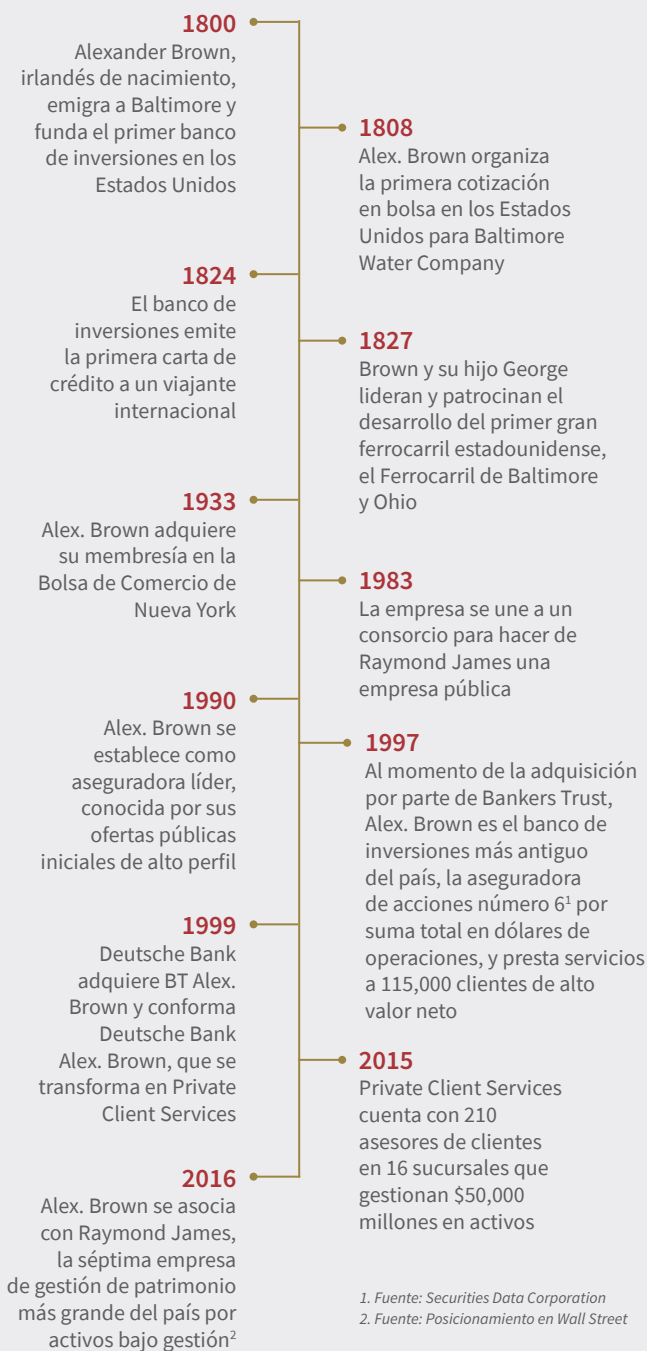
1800
Alexander Brown, irlandés de nacimiento, emigra a Baltimore y funda el primer banco de inversiones en los Estados Unidos

1808
Alex. Brown organiza la primera cotización en bolsa en los Estados Unidos para Baltimore Water Company

1824
El banco de inversiones emite la primera carta de crédito a un viajante internacional

1827
Brown y su hijo George lideran y patrocinan el desarrollo del primer gran ferrocarril estadounidense, el Ferrocarril de Baltimore y Ohio

1933
Alex. Brown adquiere su membresía en la Bolsa de Comercio de Nueva York

1983
La empresa se une a un consorcio para hacer de Raymond James una empresa pública

1990
Alex. Brown se establece como aseguradora líder, conocida por sus ofertas públicas iniciales de alto perfil

1997
Al momento de la adquisición por parte de Bankers Trust, Alex. Brown es el banco de inversiones más antiguo del país, la aseguradora de acciones número 6$^{1}$ por suma total en dólares de operaciones, y presta servicios a 115,000 clientes de alto valor neto

1999
Deutsche Bank adquiere BT Alex. Brown y conforma Deutsche Bank Alex. Brown, que se transforma en Private Client Services

2015
Private Client Services cuenta con 210 asesores de clientes en 16 sucursales que gestionan $50,000 millones en activos

2016
Alex. Brown se asocia con Raymond James, la séptima empresa de gestión de patrimonio más grande del país por activos bajo gestión$^{2}$

1. Fuente: Securities Data Corporation
2. Fuente: Posicionamiento en Wall Street